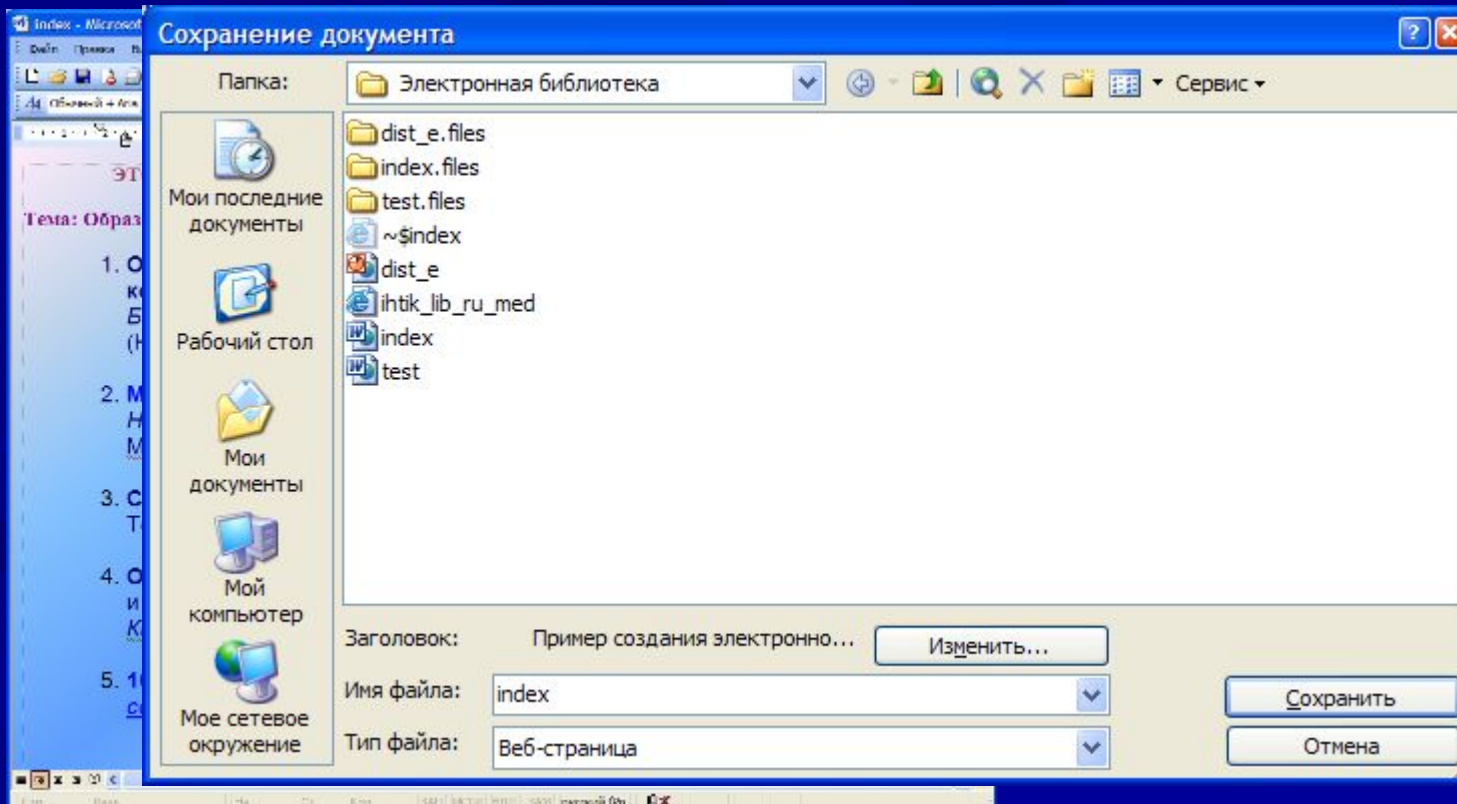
index - Microsoft

Файл Правка

Обычный + Ari

ЭТ

Тема: Образ

1. О к Б (Н

2. М Н М

3. С Т

4. О и К

5. 1 с

Сохранение документа

Папка: Электронная библиотека

Сервис

Мои последние документы

Рабочий стол

Мои документы

Мой компьютер

Мое сетевое окружение

dist_e.files
index.files
test.files
~$index
dist_e
ihtik_lib_ru_med
index
test

Заголовок: Пример создания электронно... Изменить...

Имя файла: index

Тип файла: Веб-страница

Сохранить

Отмена